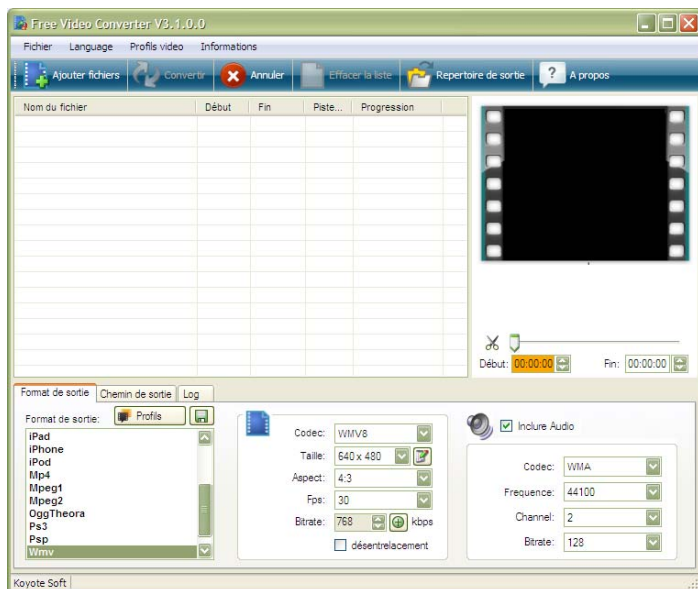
Free Video Converter V3.1.0.0

Fichier Language Profils video Informations

Ajouter fichiers Convertir Annuler Effacer la liste Repertoire de sortie A propos

| Nom du fichier | Début | Fin | Piste... | Progression |
|---|---|---|---|---|

Début: 00:00:00 Fin: 00:00:00

Format de sortie Chemin de sortie Log

Format de sortie: Profils

iPad
iPhone
iPod
Mp4
Mpeg1
Mpeg2
OggTheora
Ps3
Psp
Wmv

Codec: WMV8
Taille: 640 x 480
Aspect: 4:3
Fps: 30
Bitrate: 768 kbps
désentrelacement

Inclure Audio

Codec: WMA
Frequence: 44100
Channel: 2
Bitrate: 128

Koyote Soft